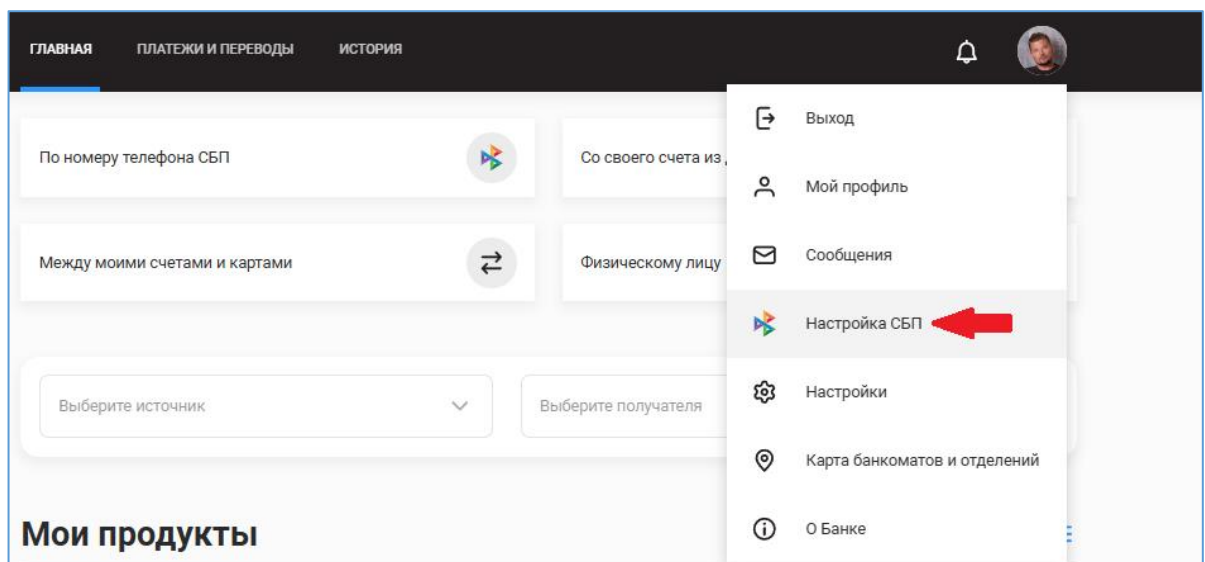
ГЛАВНАЯ ПЛАТЕЖИ И ПЕРЕВОДЫ ИСТОРИЯ

По номеру телефона СБП

Со своего счета из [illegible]

Между моими счетами и картами

Физическому лицу

Выберите источник

Выберите получателя

Мои продукты

Выход

Мой профиль

Сообщения

Настройка СБП

Настройки

Карта банкоматов и отделений

О Банке